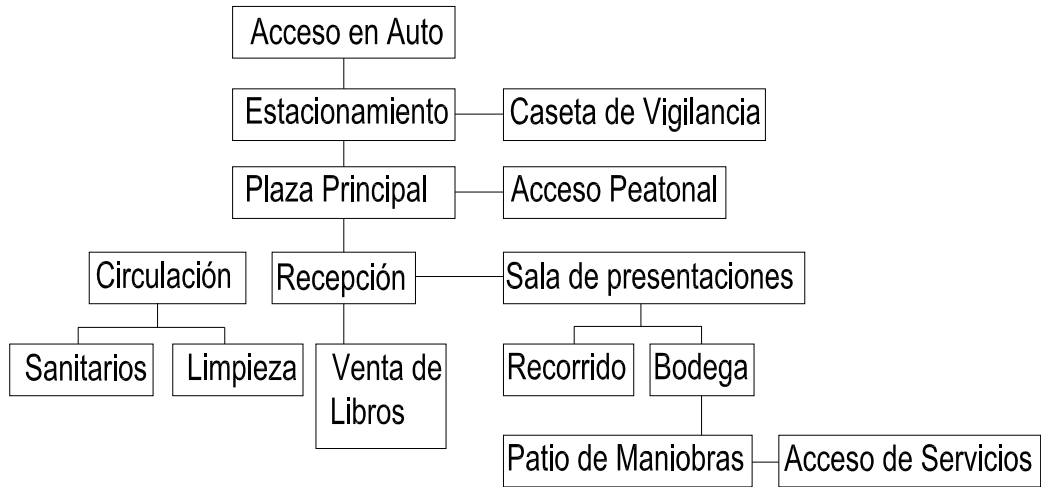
Acceso en Auto

Estacionamiento

Caseta de Vigilancia

Plaza Principal

Acceso Peatonal

Circulación

Recepción

Sala de presentaciones

Sanitarios

Limpieza

Venta de Libros

Recorrido

Bodega

Patio de Maniobras

Acceso de Servicios